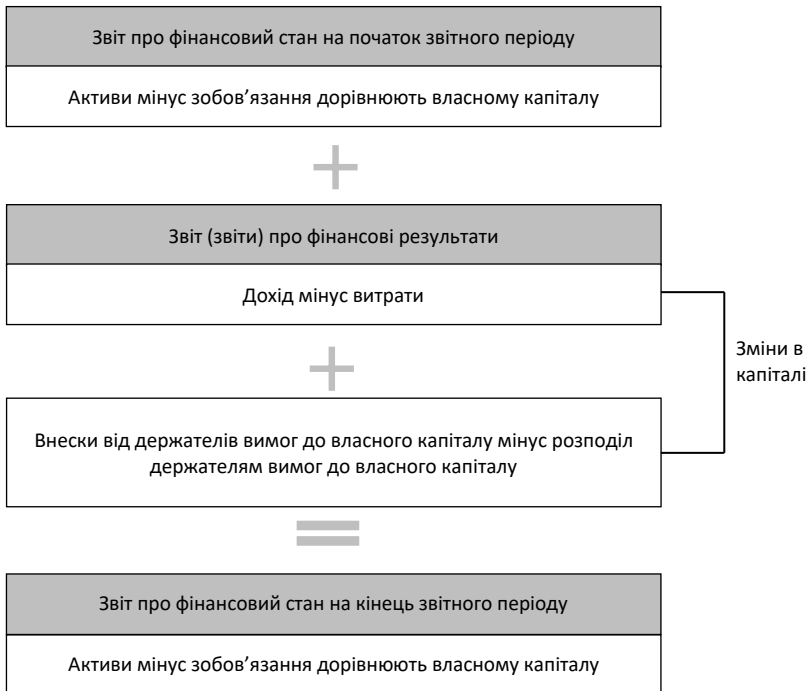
Звіт про фінансовий стан на початок звітного періоду

Активи мінус зобов’язання дорівнюють власному капіталу

+

Звіт (звіти) про фінансові результати

Дохід мінус витрати

+

Внески від держателів вимог до власного капіталу мінус розподіл держателям вимог до власного капіталу

Зміни в капіталі

=

Звіт про фінансовий стан на кінець звітного періоду

Активи мінус зобов’язання дорівнюють власному капіталу